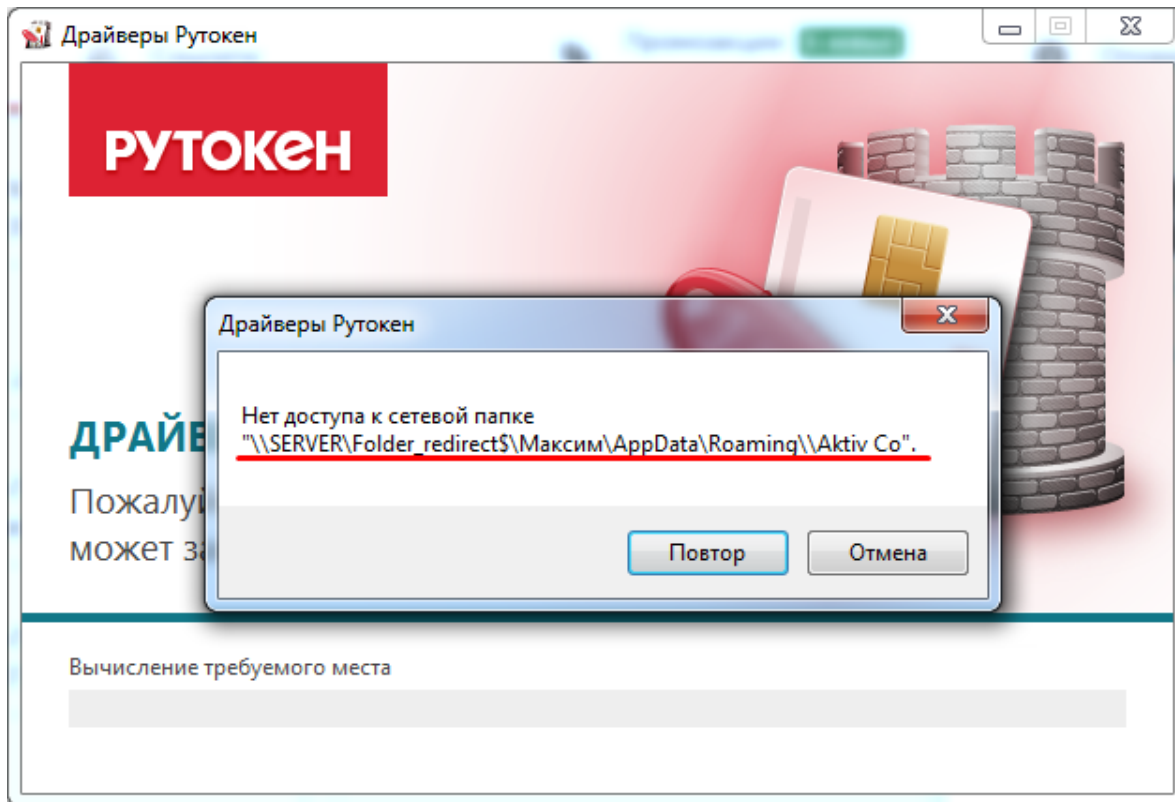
Драйверы Рутокен

РУТОКЕН

ДРАЙВ

Пожалуй

может за

Драйверы Рутокен

Нет доступа к сетевой папке "\\SERVER\Folder_redirect$\Максим\AppData\Roaming\\Aktiv Co".

Повтор

Отмена

Вычисление требуемого места